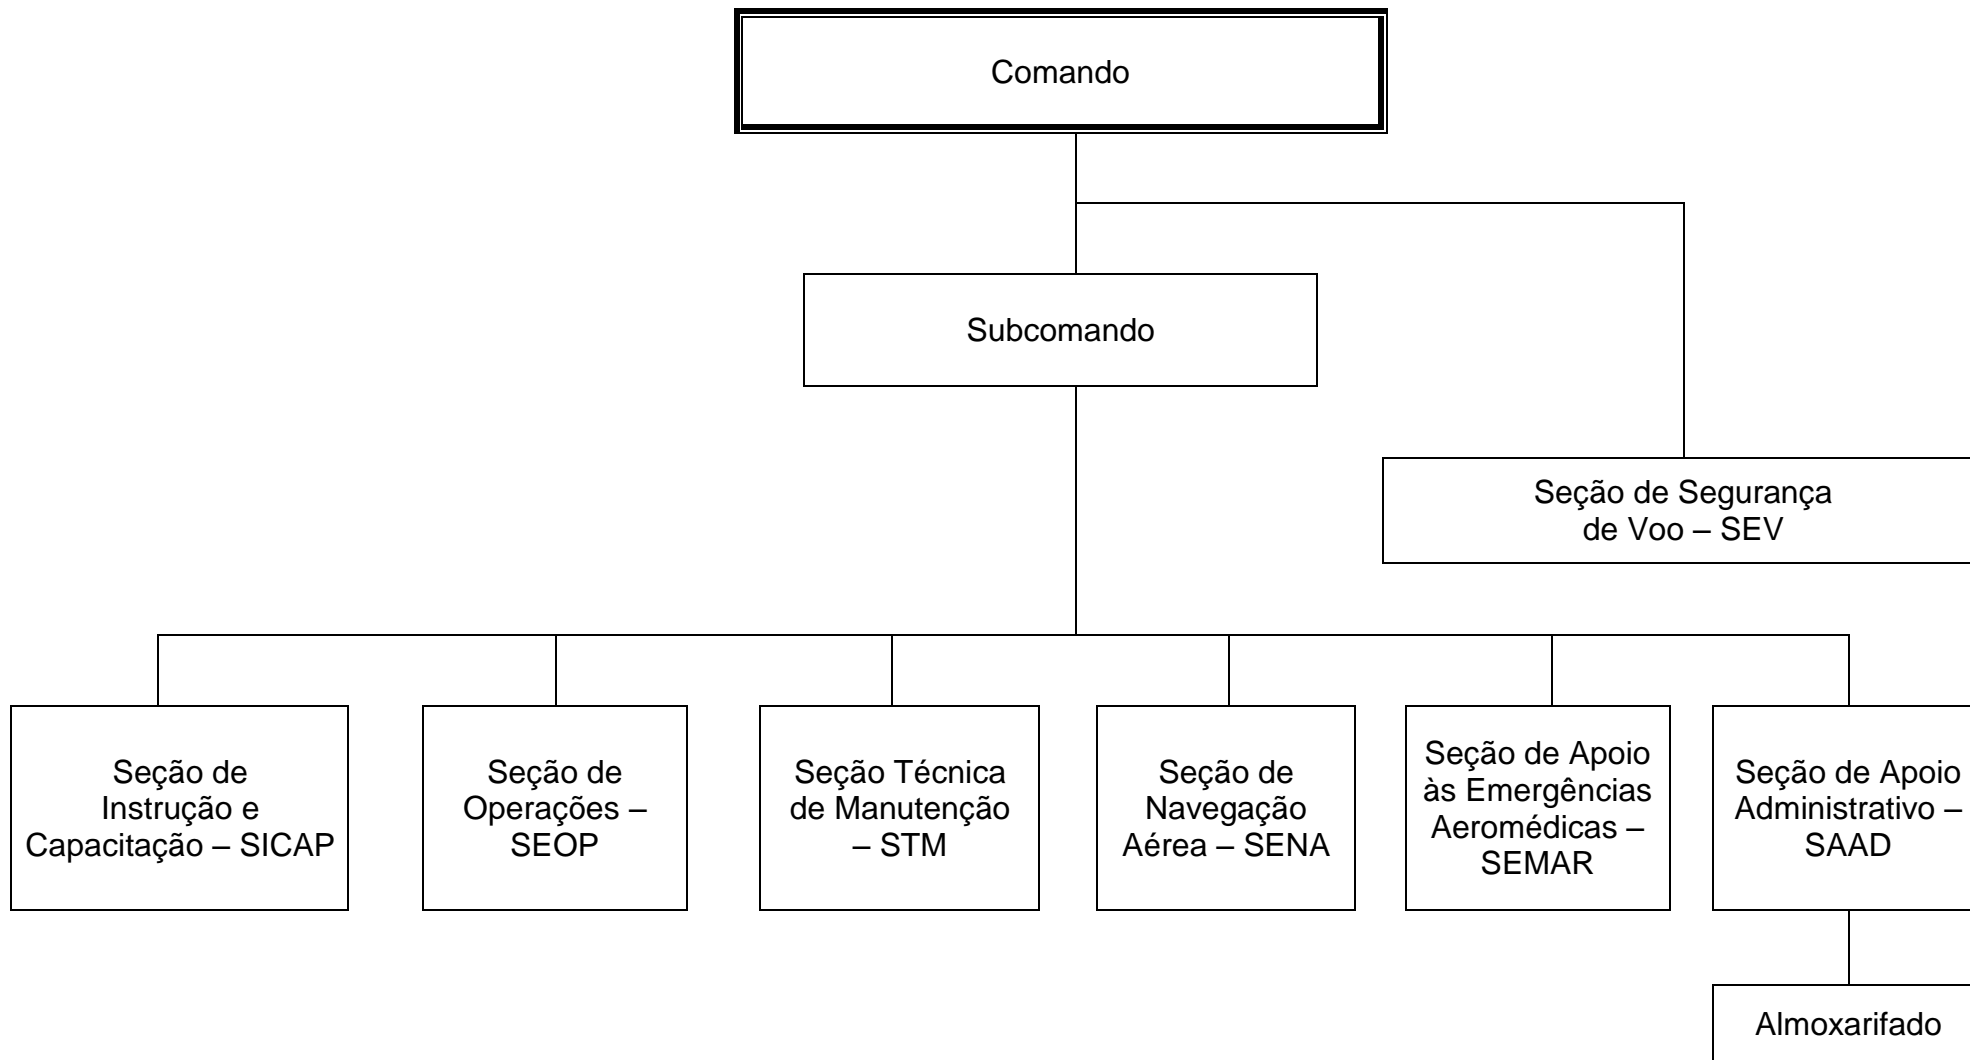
Comando

Subcomando

Seção de Segurança de Voo – SEV

Seção de Instrução e Capacitação – SICAP

Seção de Operações – SEOP

Seção Técnica de Manutenção – STM

Seção de Navegação Aérea – SENA

Seção de Apoio às Emergências Aeromédicas – SEMAR

Seção de Apoio Administrativo – SAAD

Almoxarifado